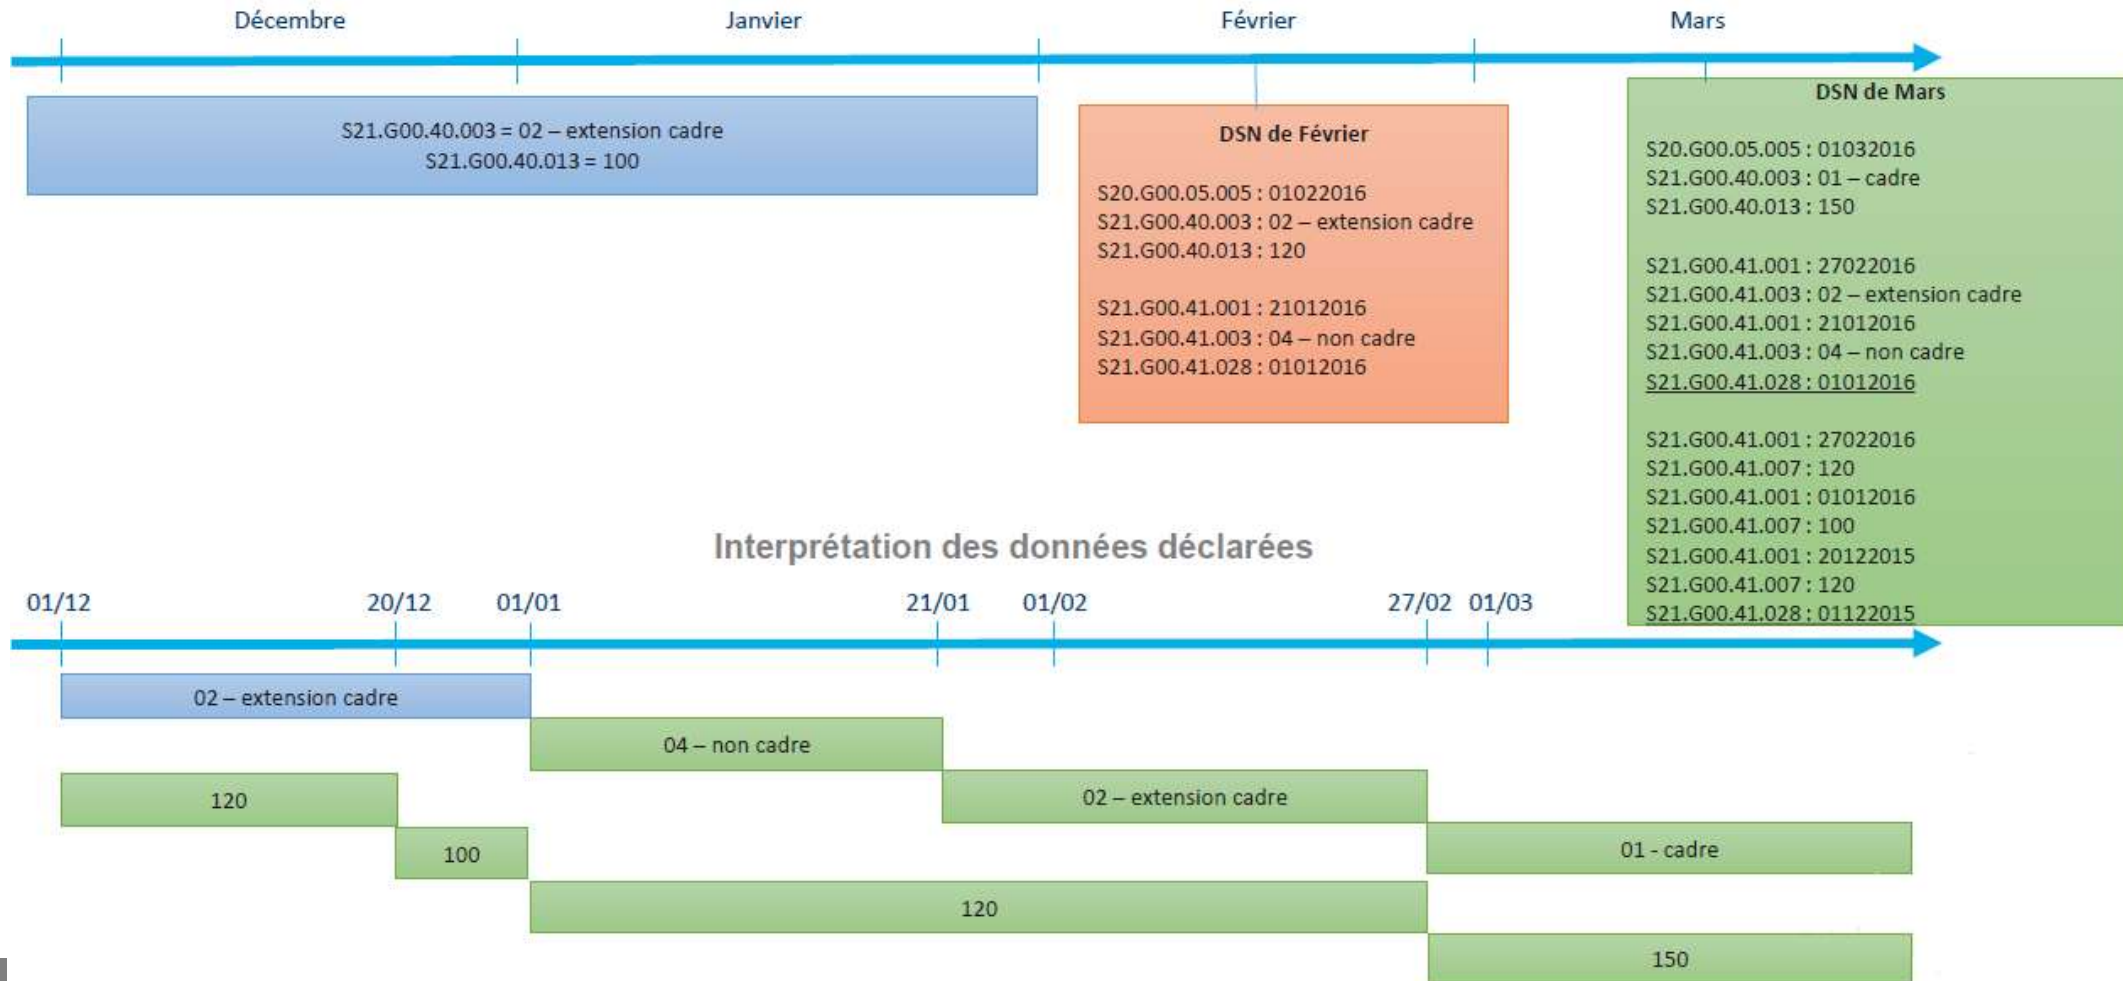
Décembre Janvier Février Mars

S21.G00.40.003 = 02 – extension cadre
S21.G00.40.013 = 100

DSN de Février

S20.G00.05.005 : 01022016
S21.G00.40.003 : 02 – extension cadre
S21.G00.40.013 : 120

S21.G00.41.001 : 21012016
S21.G00.41.003 : 04 – non cadre
S21.G00.41.028 : 01012016

DSN de Mars

S20.G00.05.005 : 01032016
S21.G00.40.003 : 01 – cadre
S21.G00.40.013 : 150

S21.G00.41.001 : 27022016
S21.G00.41.003 : 02 – extension cadre
S21.G00.41.001 : 21012016
S21.G00.41.003 : 04 – non cadre
S21.G00.41.028 : 01012016

S21.G00.41.001 : 27022016
S21.G00.41.007 : 120
S21.G00.41.001 : 01012016
S21.G00.41.007 : 100
S21.G00.41.001 : 20122015
S21.G00.41.007 : 120
S21.G00.41.028 : 01122015

Interprétation des données déclarées

01/12 20/12 01/01 21/01 01/02 27/02 01/03

02 – extension cadre
04 – non cadre
02 – extension cadre
01 - cadre
120
100
120
150